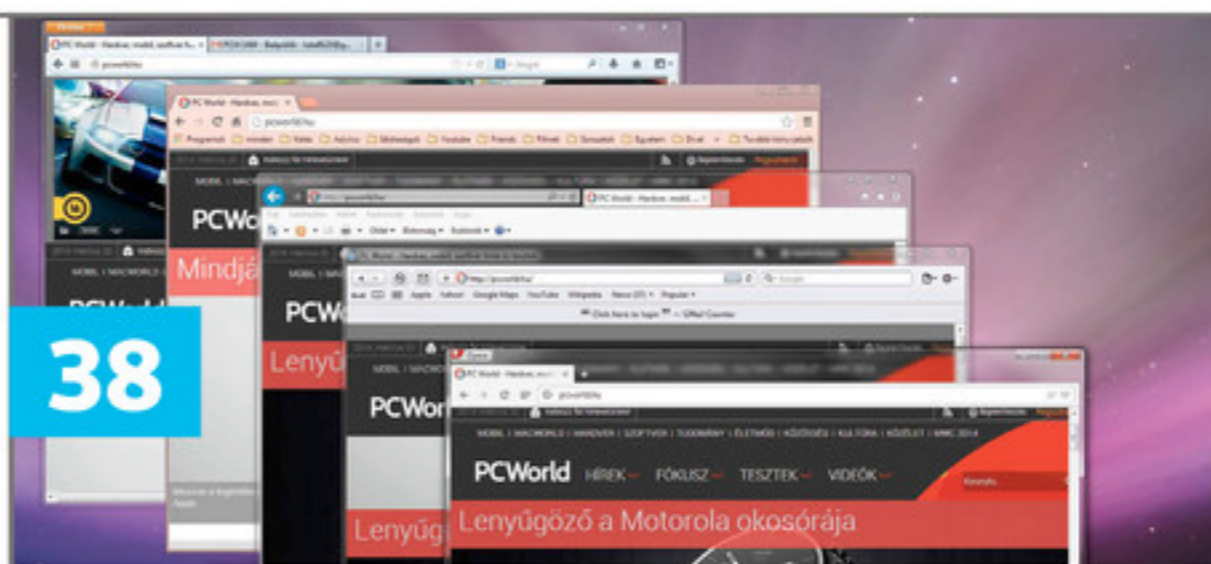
38

Firefox
PC World - Hardver, mobil, szoftver h...
PCWorld

PC World - Hardver, mo...
pcworld.hu
Programok | minden | Kérés | Adatok | Médiatárak | Youtube | Friends | Filmek | Sorozatok | Egyetem | Email | Továbbiakban
MOBIL | MACWORLD
PCWo
Mindjá

PC World - Hardver, mobil...
PCWo
Lenyű

http://pcworld.hu/
Apple | Yahoo! | Google Maps | YouTube | Wikipedia | News | Popular
Click here to login — GMail Counter
PCWorl
Lenyűg

Opera
PC World - Hardver, mo...
pcworld.hu
MOBIL | MACWORLD | HARDVER | SZOFTVER | TUDOMÁNY | ÉLETMÓD | KÖZÖSSÉG | KULTÚRA | KÖZÉLET | MWC 2014
PCWorld HÍREK FÓKUSZ TESZTEK VIDEÓK
Lenyűgöző a Motorola okosórája